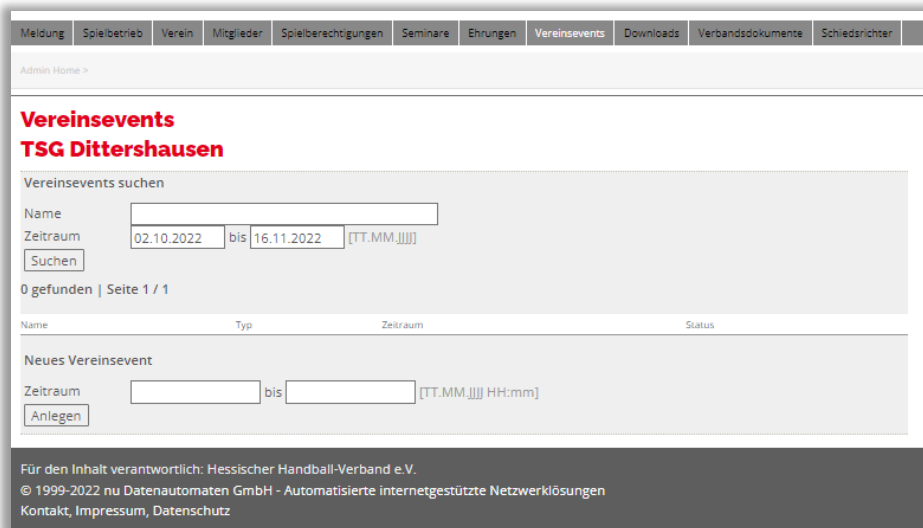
Meldung | Spielbetrieb | Verein | Mitglieder | Spielberechtigungen | Seminare | Ehrungen | Vereinsevents | Downloads | Verbandsdokumente | Schiedsrichter

Admin Home >

Vereinsevents
TSG Dittershausen

Vereinsevents suchen

Name

Zeitraum 02.10.2022 bis 16.11.2022 [TT.MM.JJJJ]

Suchen

0 gefunden | Seite 1 / 1

| Name | Typ | Zeitraum | Status |
|---|---|---|---|

Neues Vereinsevent

Zeitraum bis [TT.MM.JJJJ HH:mm]

Anlegen

Für den Inhalt verantwortlich: Hessischer Handball-Verband e.V.
© 1999-2022 nu Datenautomaten GmbH - Automatisierte internetgestützte Netzwerklösungen
Kontakt, Impressum, Datenschutz